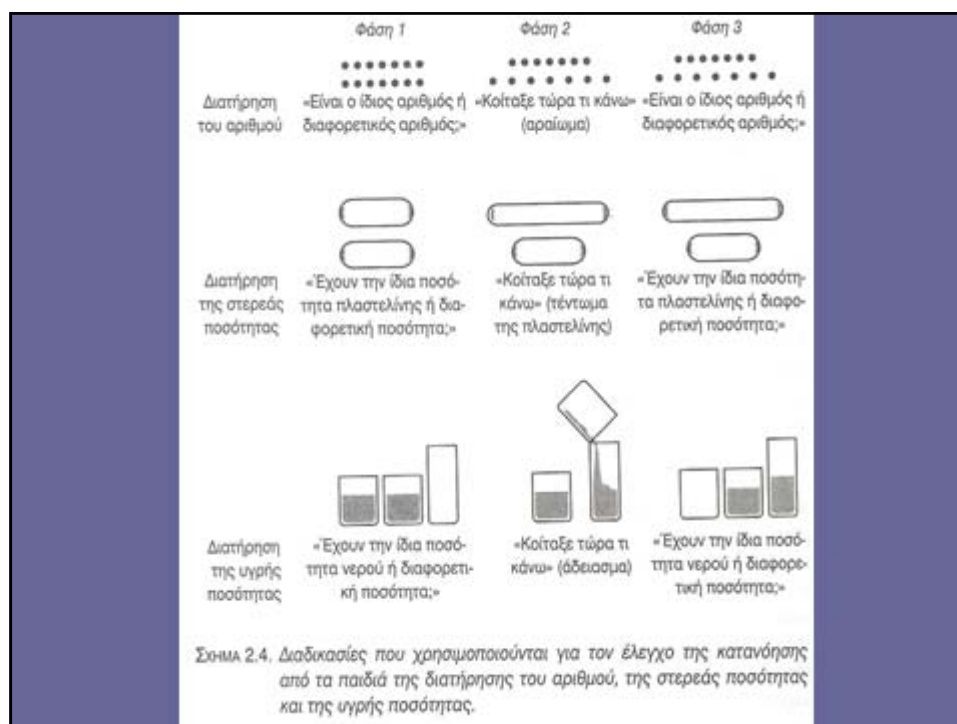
Φάση 1 | Φάση 2 | Φάση 3

Διατήρηση του αριθμού

«Είναι ο ίδιος αριθμός ή διαφορετικός αριθμός;»

«Κοίταξε τώρα τι κάνω» (αραίωμα)

«Είναι ο ίδιος αριθμός ή διαφορετικός αριθμός;»

Διατήρηση της στερεάς ποσότητας

«Έχουν την ίδια ποσότητα πλαστελίνης ή διαφορετική ποσότητα;»

«Κοίταξε τώρα τι κάνω» (τέντωμα της πλαστελίνης)

«Έχουν την ίδια ποσότητα πλαστελίνης ή διαφορετική ποσότητα;»

Διατήρηση της υγρής ποσότητας

«Έχουν την ίδια ποσότητα νερού ή διαφορετική ποσότητα;»

«Κοίταξε τώρα τι κάνω» (άδειασμα)

«Έχουν την ίδια ποσότητα νερού ή διαφορετική ποσότητα;»

ΣΧΗΜΑ 2.4. Διαδικασίες που χρησιμοποιούνται για τον έλεγχο της κατανόησης από τα παιδιά της διατήρησης του αριθμού, της στερεάς ποσότητας και της υγρής ποσότητας.